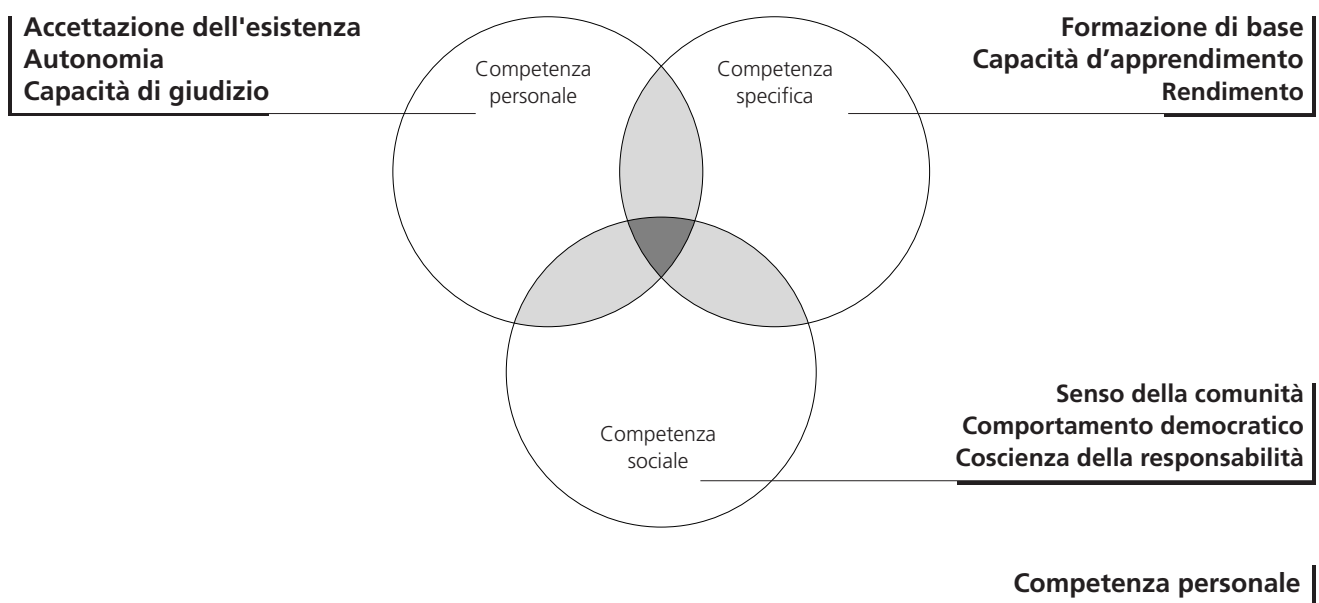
Accettazione dell'esistenza
Autonomia
Capacità di giudizio

Competenza personale

Competenza specifica

Formazione di base
Capacità d’apprendimento
Rendimento

Competenza sociale

Senso della comunità
Comportamento democratico
Coscienza della responsabilità

Competenza personale